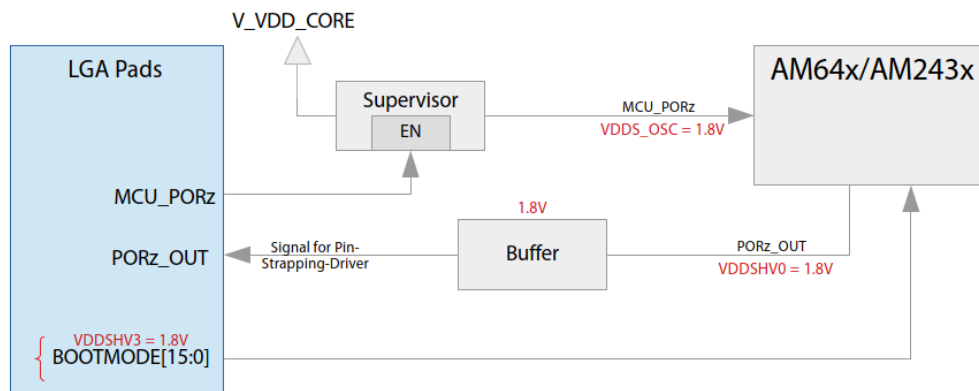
V_VDD_CORE

LGA Pads

Supervisor

EN

MCU_PORz

VDDS_OSC = 1.8V

AM64x/AM243x

MCU_PORz

1.8V

PORz_OUT

Signal for Pin-Strapping-Driver

Buffer

PORz_OUT

VDDSHV0 = 1.8V

VDDSHV3 = 1.8V

BOOTMODE[15:0]